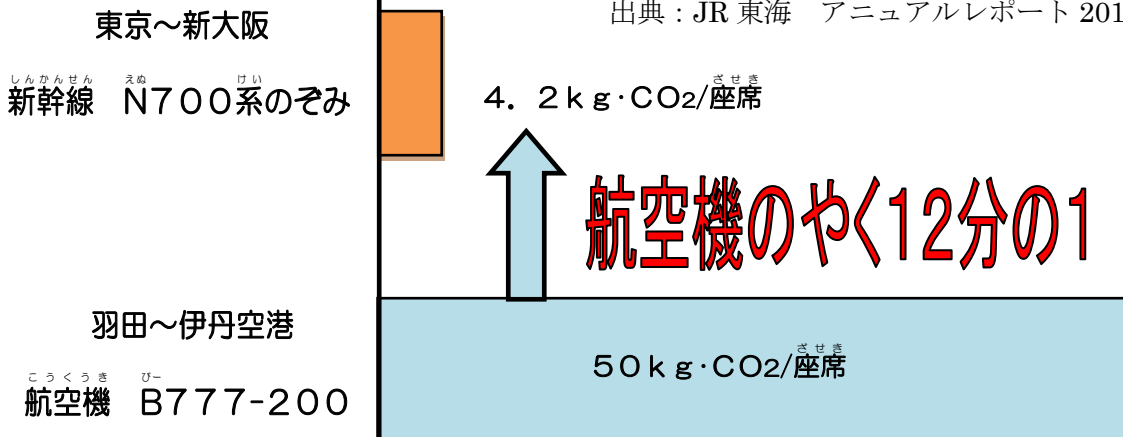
東京～新大阪

しんかんせん　えぬ　けい
新幹線　N700系のぞみ

出典：JR 東海　アニュアルレポート 201

ざせき
4．2kg·$CO_2$/座席

航空機のやく12分の1

羽田～伊丹空港

こうくうき　びー
航空機　B777-200

ざせき
50kg·$CO_2$/座席